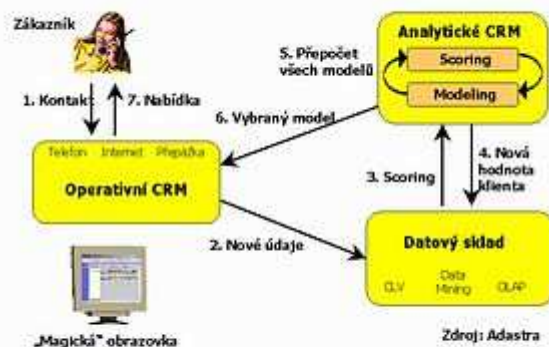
Zákazník

1. Kontakt

7. Nabídka

5. Přepočet všech modelů

Analytické CRM

Scoring

Modeling

6. Vybraný model

Telefon Internet Přepážka

Operativní CRM

3. Scoring

4. Nová hodnota klienta

2. Nové údaje

Datový sklad

CLV

Data Mining

OLAP

„Magická" obrazovka

Zdroj: Adastra